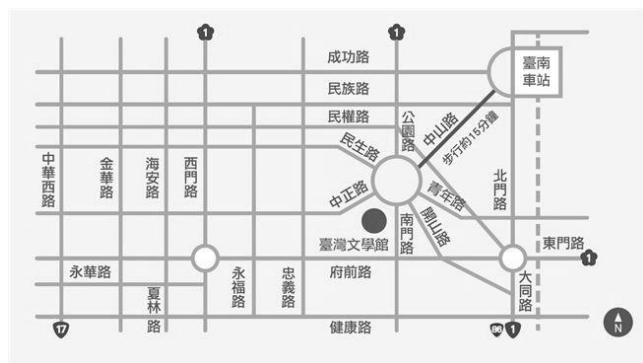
1
1
成功路
臺南車站
民族路
民權路
公園路
中山路
步行約15分鐘
民生路
中華西路
金華路
海安路
西門路
北門路
中正路
青年路
南門路
開山路
臺灣文學館
東門路
1
永華路
永福路
忠義路
府前路
大同路
夏林路
17
健康路
86
1
N